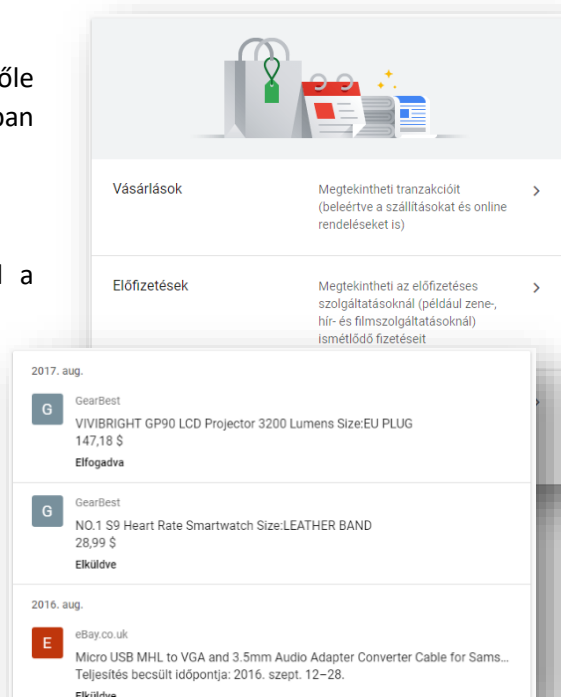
őle
ban

l a

Vásárlások
Megtekintheti tranzakcióit (beleértve a szállításokat és online rendeléseket is)
>

Előfizetések
Megtekintheti az előfizetéses szolgáltatásoknál (például zene-, hír- és filmszolgáltatásoknál) ismétlődő fizetéseit
>

2017. aug.

G
GearBest
VIVIBRIGHT GP90 LCD Projector 3200 Lumens Size:EU PLUG
147,18 $
Elfogadva

G
GearBest
NO.1 S9 Heart Rate Smartwatch Size:LEATHER BAND
28,99 $
Elküldve

2016. aug.

E
eBay.co.uk
Micro USB MHL to VGA and 3.5mm Audio Adapter Converter Cable for Sams...
Teljesítés becsült időpontja: 2016. szept. 12–28.
Elküldve